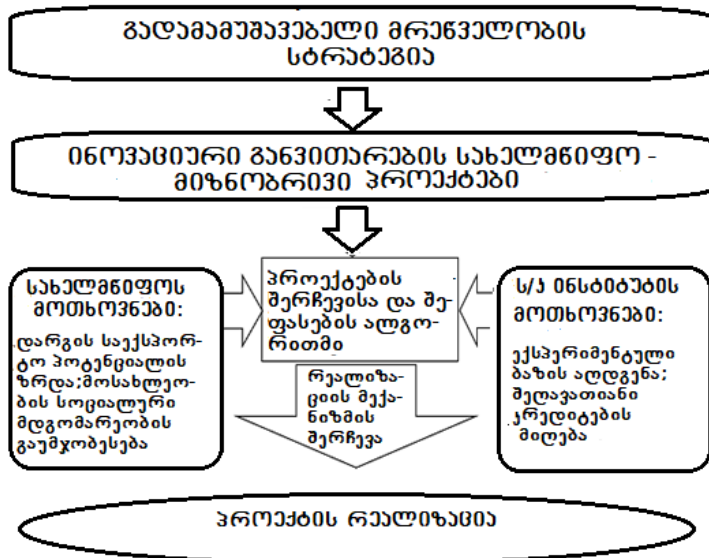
გადამამუშავებელი მრეწველობის სტრატეგია

ინოვაციური განვითარების სახელმწიფო - მიზნობრივი პროექტები

სახელმწიფოს მოთხოვნები:

დარგის საექსპორტო პოტენციალის ზრდა;მოსახლეობის სოციალური მდგომარეობის გაუმჯობესება

პროექტების შერჩევისა და შეფასების ალგორითმი

ს/ა ინსტიტუტის მოთხოვნები:

ექსპერიმენტული ბაზის აღდგენა; შეღავათიანი კრედიტების მიღება

რეალიზაციის მექანიზმის შერჩევა

პროექტის რეალიზაცია